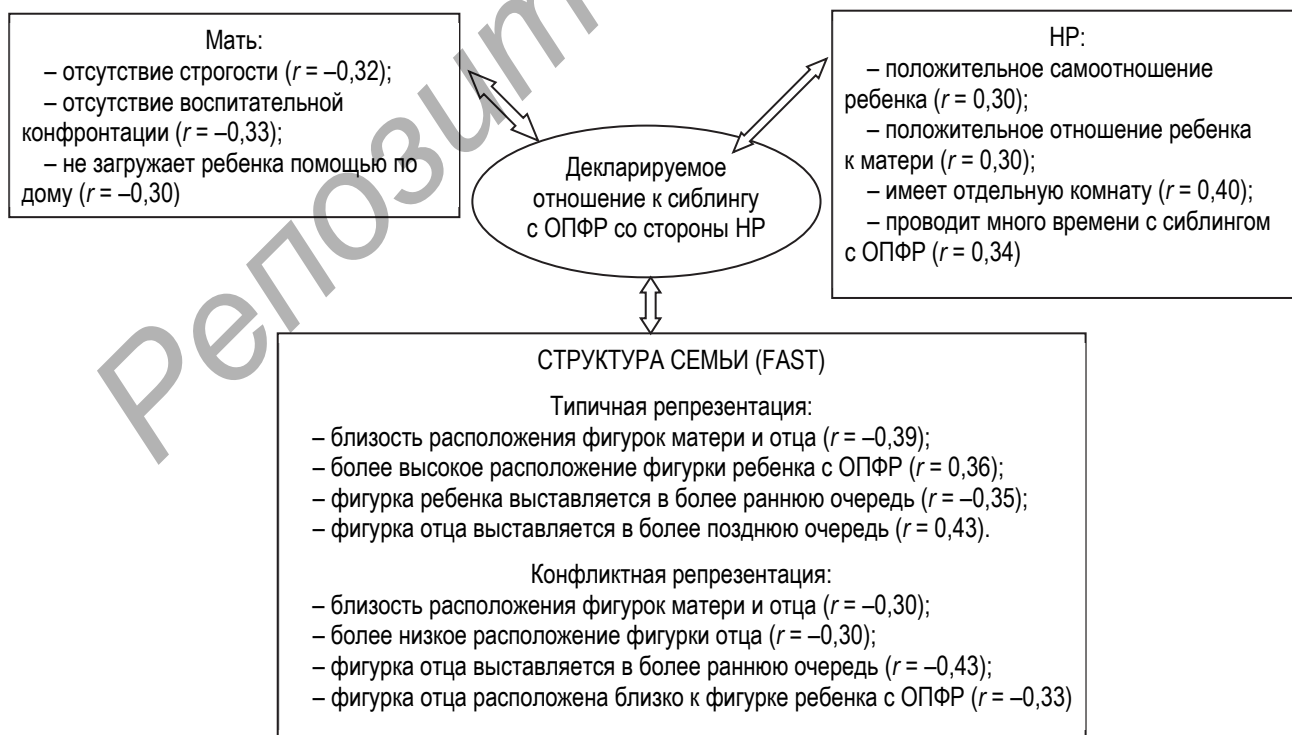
Репозит

Мать:
– отсутствие строгости ($r$ = –0,32);
– отсутствие воспитательной конфронтации ($r$ = –0,33);
– не загружает ребенка помощью по дому ($r$ = –0,30)

Декларируемое отношение к сиблингу с ОПФР со стороны НР

НР:
– положительное самоотношение ребенка ($r$ = 0,30);
– положительное отношение ребенка к матери ($r$ = 0,30);
– имеет отдельную комнату ($r$ = 0,40);
– проводит много времени с сиблингом с ОПФР ($r$ = 0,34)

СТРУКТУРА СЕМЬИ (FAST)

Типичная репрезентация:
– близость расположения фигурок матери и отца ($r$ = –0,39);
– более высокое расположение фигурки ребенка с ОПФР ($r$ = 0,36);
– фигурка ребенка выставляется в более раннюю очередь ($r$ = –0,35);
– фигурка отца выставляется в более позднюю очередь ($r$ = 0,43).

Конфликтная репрезентация:
– близость расположения фигурок матери и отца ($r$ = –0,30);
– более низкое расположение фигурки отца ($r$ = –0,30);
– фигурка отца выставляется в более раннюю очередь ($r$ = –0,43);
– фигурка отца расположена близко к фигурке ребенка с ОПФР ($r$ = –0,33)